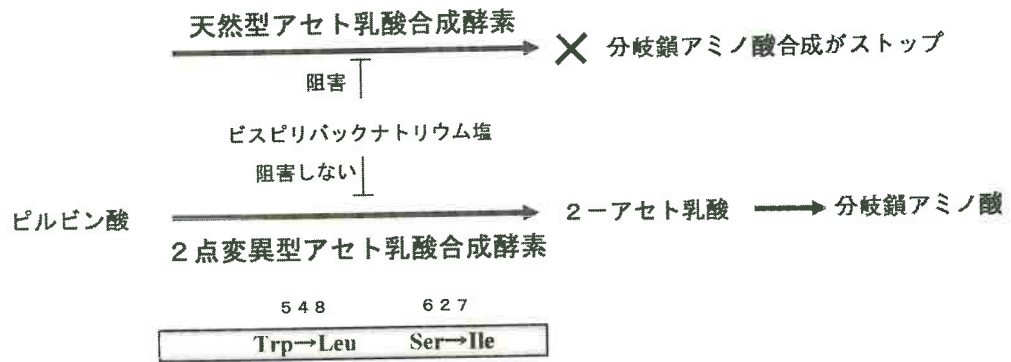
天然型アセト乳酸合成酵素

× 分岐鎖アミノ酸合成がストップ

阻害

ビスピリバックナトリウム塩

阻害しない

ピルビン酸

2ーアセト乳酸 → 分岐鎖アミノ酸

2点変異型アセト乳酸合成酵素

548 627

Trp→Leu Ser→Ile